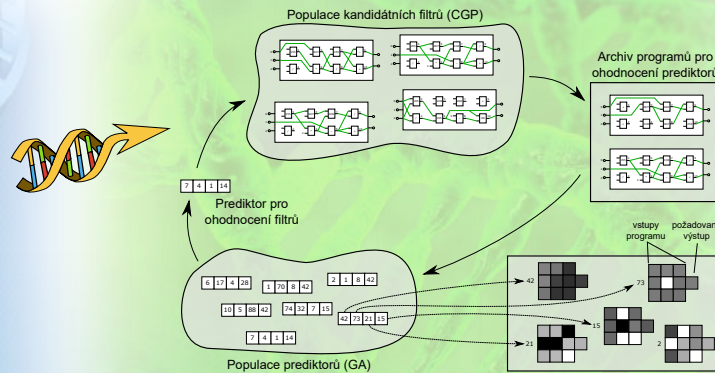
Populace kandidátních filtrů (CGP)

Archiv programů pro ohodnocení prediktorů

7 4 1 14

Prediktor pro ohodnocení filtrů

vstupy programu

požadovaný výstup

6 17 4 28

1 70 8 42

2 1 8 42

10 5 88 42

74 32 7 15

42 73 21 15

7 4 1 14

42

73

15

21

2

Populace prediktorů (GA)